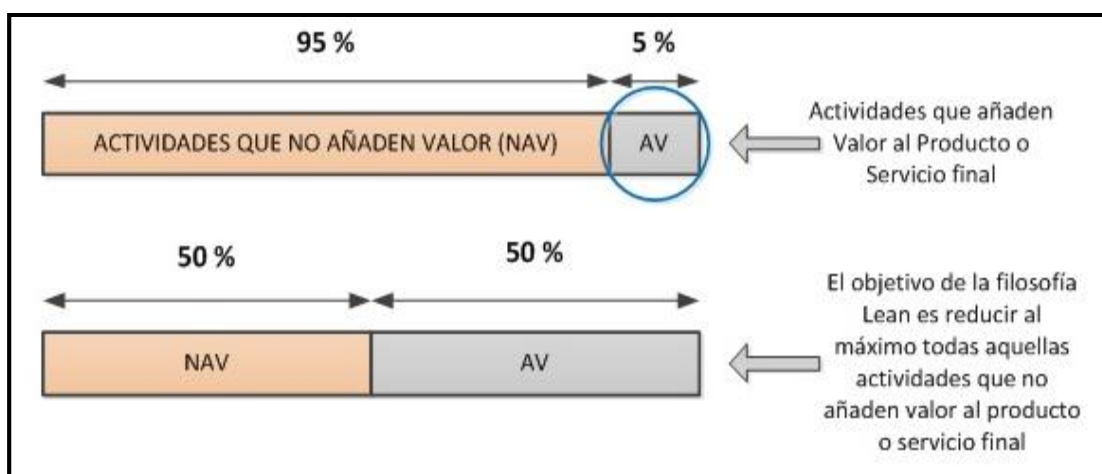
95 %

5 %

ACTIVIDADES QUE NO AÑADEN VALOR (NAV)

AV

Actividades que añaden Valor al Producto o Servicio final

50 %

50 %

NAV

AV

El objetivo de la filosofía Lean es reducir al máximo todas aquellas actividades que no añaden valor al producto o servicio final